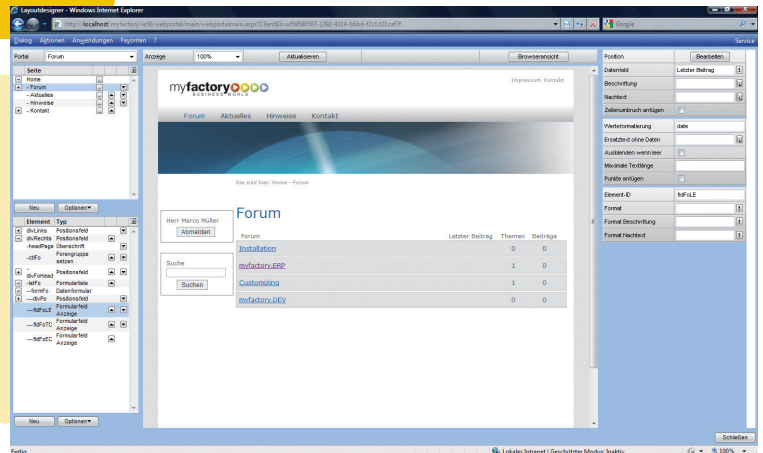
Layoutdesigner - Windows Internet Explorer

http://localhost/myfactory/wSll/webportal/main/webportalmain.aspx?ClientID=...

Google

Dialog Aktionen Anwendungen Favoriten ?

Service

Portal Forum

Anzeige 100% Aktualisieren Browseransicht

Seite
Home
- Forum
- Aktuelles
- Hinweise
- Kontakt

Neu Optionen

Element Typ
divLinks Positionsfeld
divRechts Positionsfeld
-headPage Überschrift
-ctlFo Forengruppe setzen
divForHead Positionsfeld
-lstFo Formularliste
--formFo Datenformular
---divPo Positionsfeld
----fldFoLE Formularfeld Anzeige
----fldFoTC Formularfeld Anzeige
----fldFoEC Formularfeld Anzeige

Neu Optionen

myfactory BUSINESS WORLD

Impressum Kontakt

Forum Aktuelles Hinweise Kontakt

Sie sind hier: Home - Forum

Herr Marco Müller
Abmelden

Suche
Suchen

Forum

| Forum | Letzter Beitrag | Themen | Beiträge |
|---|---|---|---|
| Installation | | 0 | 0 |
| myfactory.ERP | | 1 | 0 |
| Customizing | | 1 | 0 |
| myfactory.DEV | | 0 | 0 |

Position Bearbeiten
Datenfeld Letzter Beitrag
Beschriftung
Nachtext
Zeilenumbruch anfügen
Werteformatierung date
Ersatztext ohne Daten
Ausblenden wenn leer
Maximale Textlänge
Punkte anfügen
Element-ID fldFoLE
Format
Format Beschriftung
Format Nachtext

Schließen

Fertig

Lokales Intranet | Geschützter Modus: Inaktiv 100%